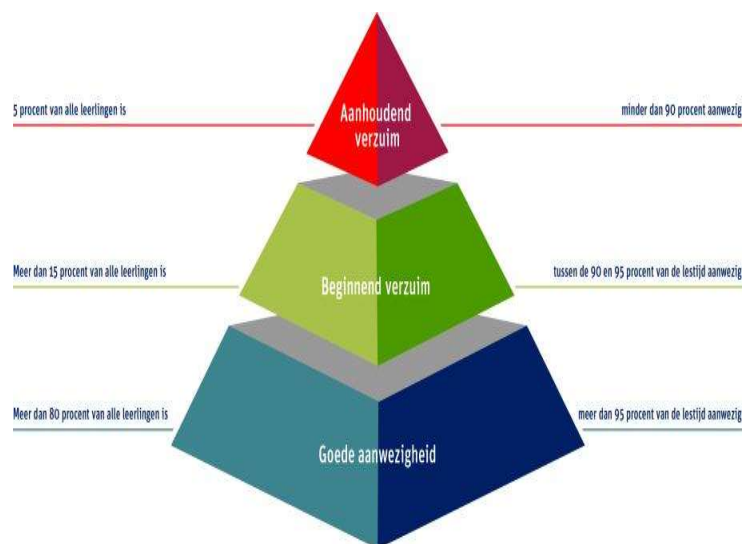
5 procent van alle leerlingen is

Aanhoudend verzuim

minder dan 90 procent aanwezig

Meer dan 15 procent van alle leerlingen is

Beginnend verzuim

tussen de 90 en 95 procent van de lestijd aanwezig

Meer dan 80 procent van alle leerlingen is

Goede aanwezigheid

meer dan 95 procent van de lestijd aanwezig